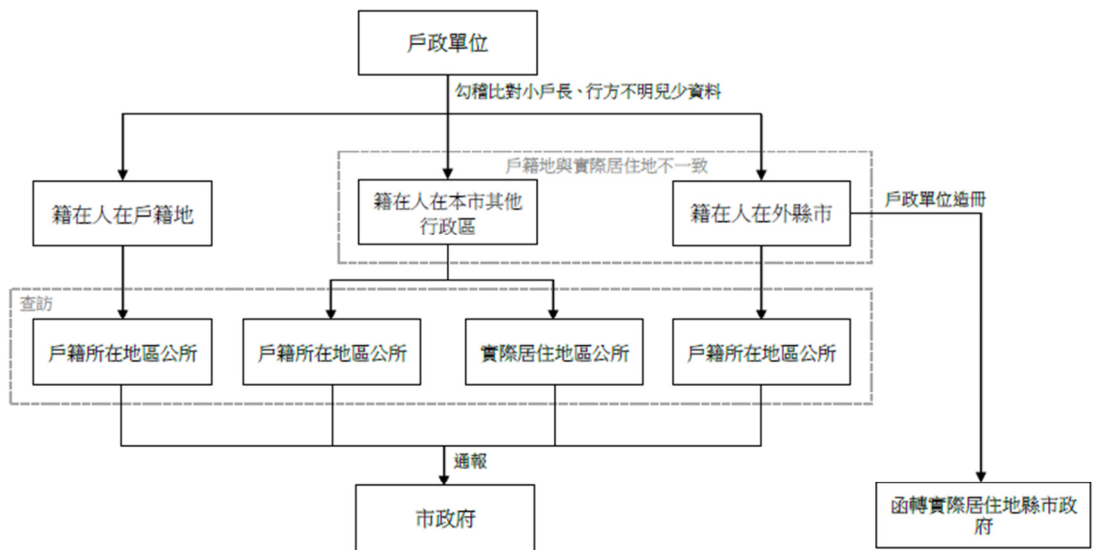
戶政單位

勾稽比對小戶長、行方不明兒少資料

戶籍地與實際居住地不一致

籍在人在戶籍地

籍在人在本市其他行政區

籍在人在外縣市

戶政單位造冊

查訪

戶籍所在地區公所

戶籍所在地區公所

實際居住地區公所

戶籍所在地區公所

通報

市政府

函轉實際居住地縣市政府